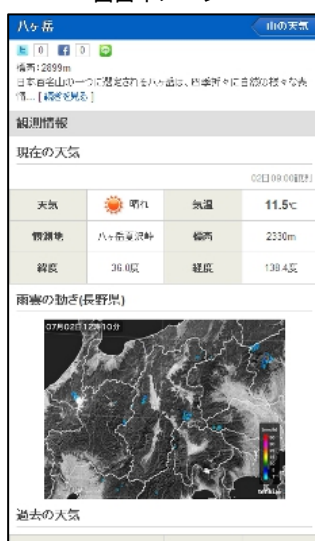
画面イメージ

八ヶ岳

山の天気

0 0

標高:2899m

日本百名山の一つに選定された八ヶ岳は、四季折々に自然の様々な表情... [続きを見る]

観測情報

現在の天気

02日09:00観測

| 天気 | 晴れ | 気温 | 11.5℃ |
|---|---|---|---|
| 観測地 | 八ヶ岳赤沢岳 | 標高 | 2330m |
| 緯度 | 36.0度 | 経度 | 138.4度 |

雨雲の動き(長野県)

07月02日12時10分

過去の天気